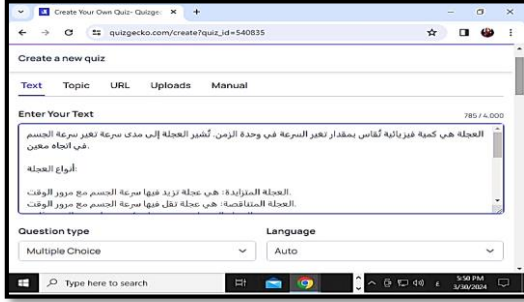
Create Your Own Quiz- Quizge ×

quizgecko.com/create?quiz_id=540835

Create a new quiz

Text Topic URL Uploads Manual

Enter Your Text

785 / 4,000

العجلة هي كمية فيزيائية تُقاس بمقدار تغير السرعة في وحدة الزمن. تُشير العجلة إلى مدى سرعة تغير سرعة الجسم في اتجاه معين.

أنواع العجلة:

العجلة المتزايدة: هي عجلة تزيد فيها سرعة الجسم مع مرور الوقت.
العجلة المتناقصة: هي عجلة تقل فيها سرعة الجسم مع مرور الوقت.

Question type

Multiple Choice

Language

Auto

Type here to search

5:50 PM
3/30/2024